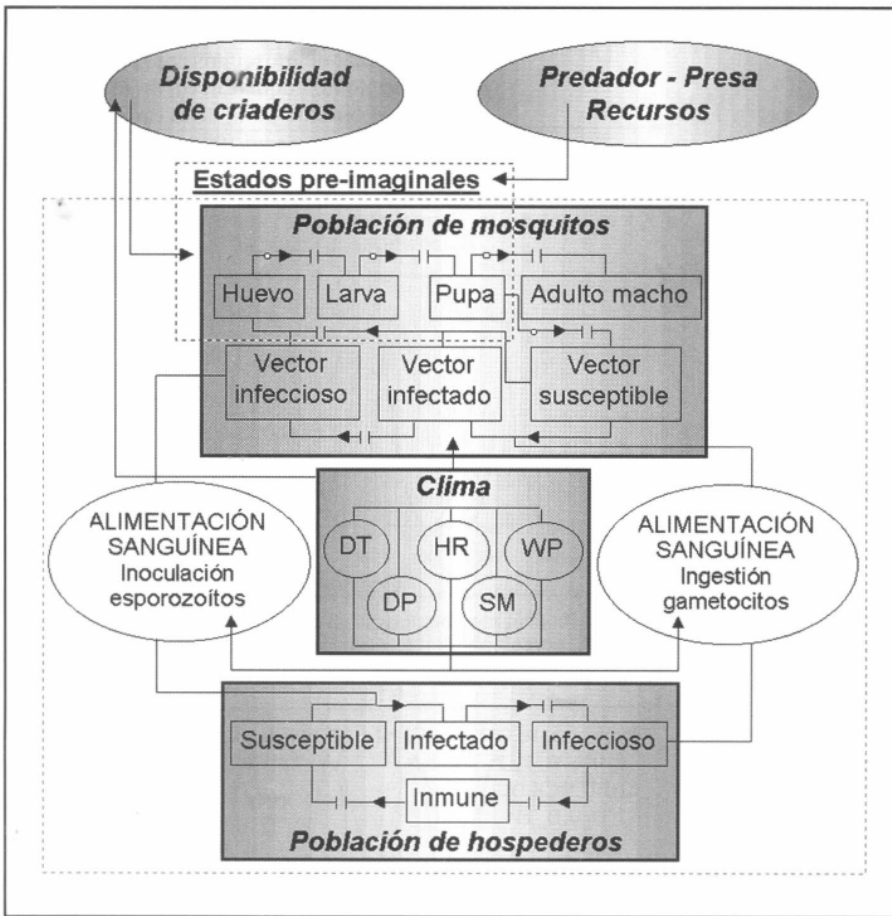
Disponibilidad de criaderos

Predador - Presa Recursos

Estados pre-imaginales

Población de mosquitos

Huevo

Larva

Pupa

Adulto macho

Vector infeccioso

Vector infectado

Vector susceptible

Clima

DT

HR

WP

DP

SM

ALIMENTACIÓN SANGUÍNEA Inoculación esporozoítos

ALIMENTACIÓN SANGUÍNEA Ingestión gametocitos

Susceptible

Infectado

Infeccioso

Inmune

Población de hospederos